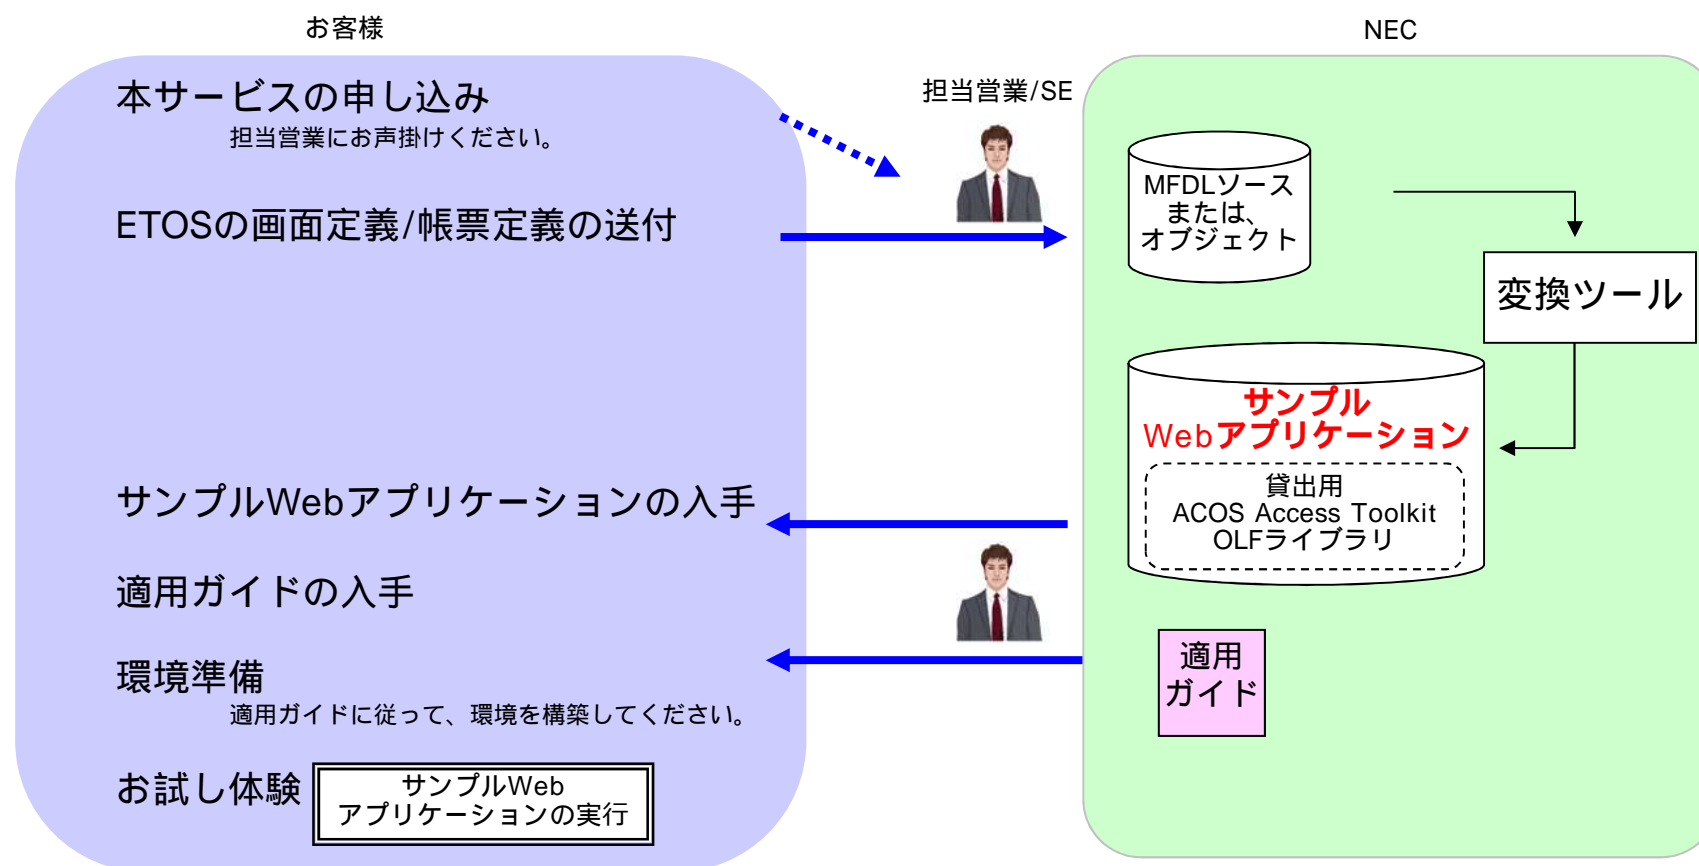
お客様

NEC

本サービスの申し込み
担当営業にお声掛けください。

担当営業/SE

ETOSの画面定義/帳票定義の送付

MFDLソース
または、
オブジェクト

変換ツール

サンプル
Webアプリケーション

貸出用
ACOS Access Toolkit
OLFライブラリ

サンプルWebアプリケーションの入手

適用ガイドの入手

適用
ガイド

環境準備
適用ガイドに従って、環境を構築してください。

お試し体験

サンプルWeb
アプリケーションの実行